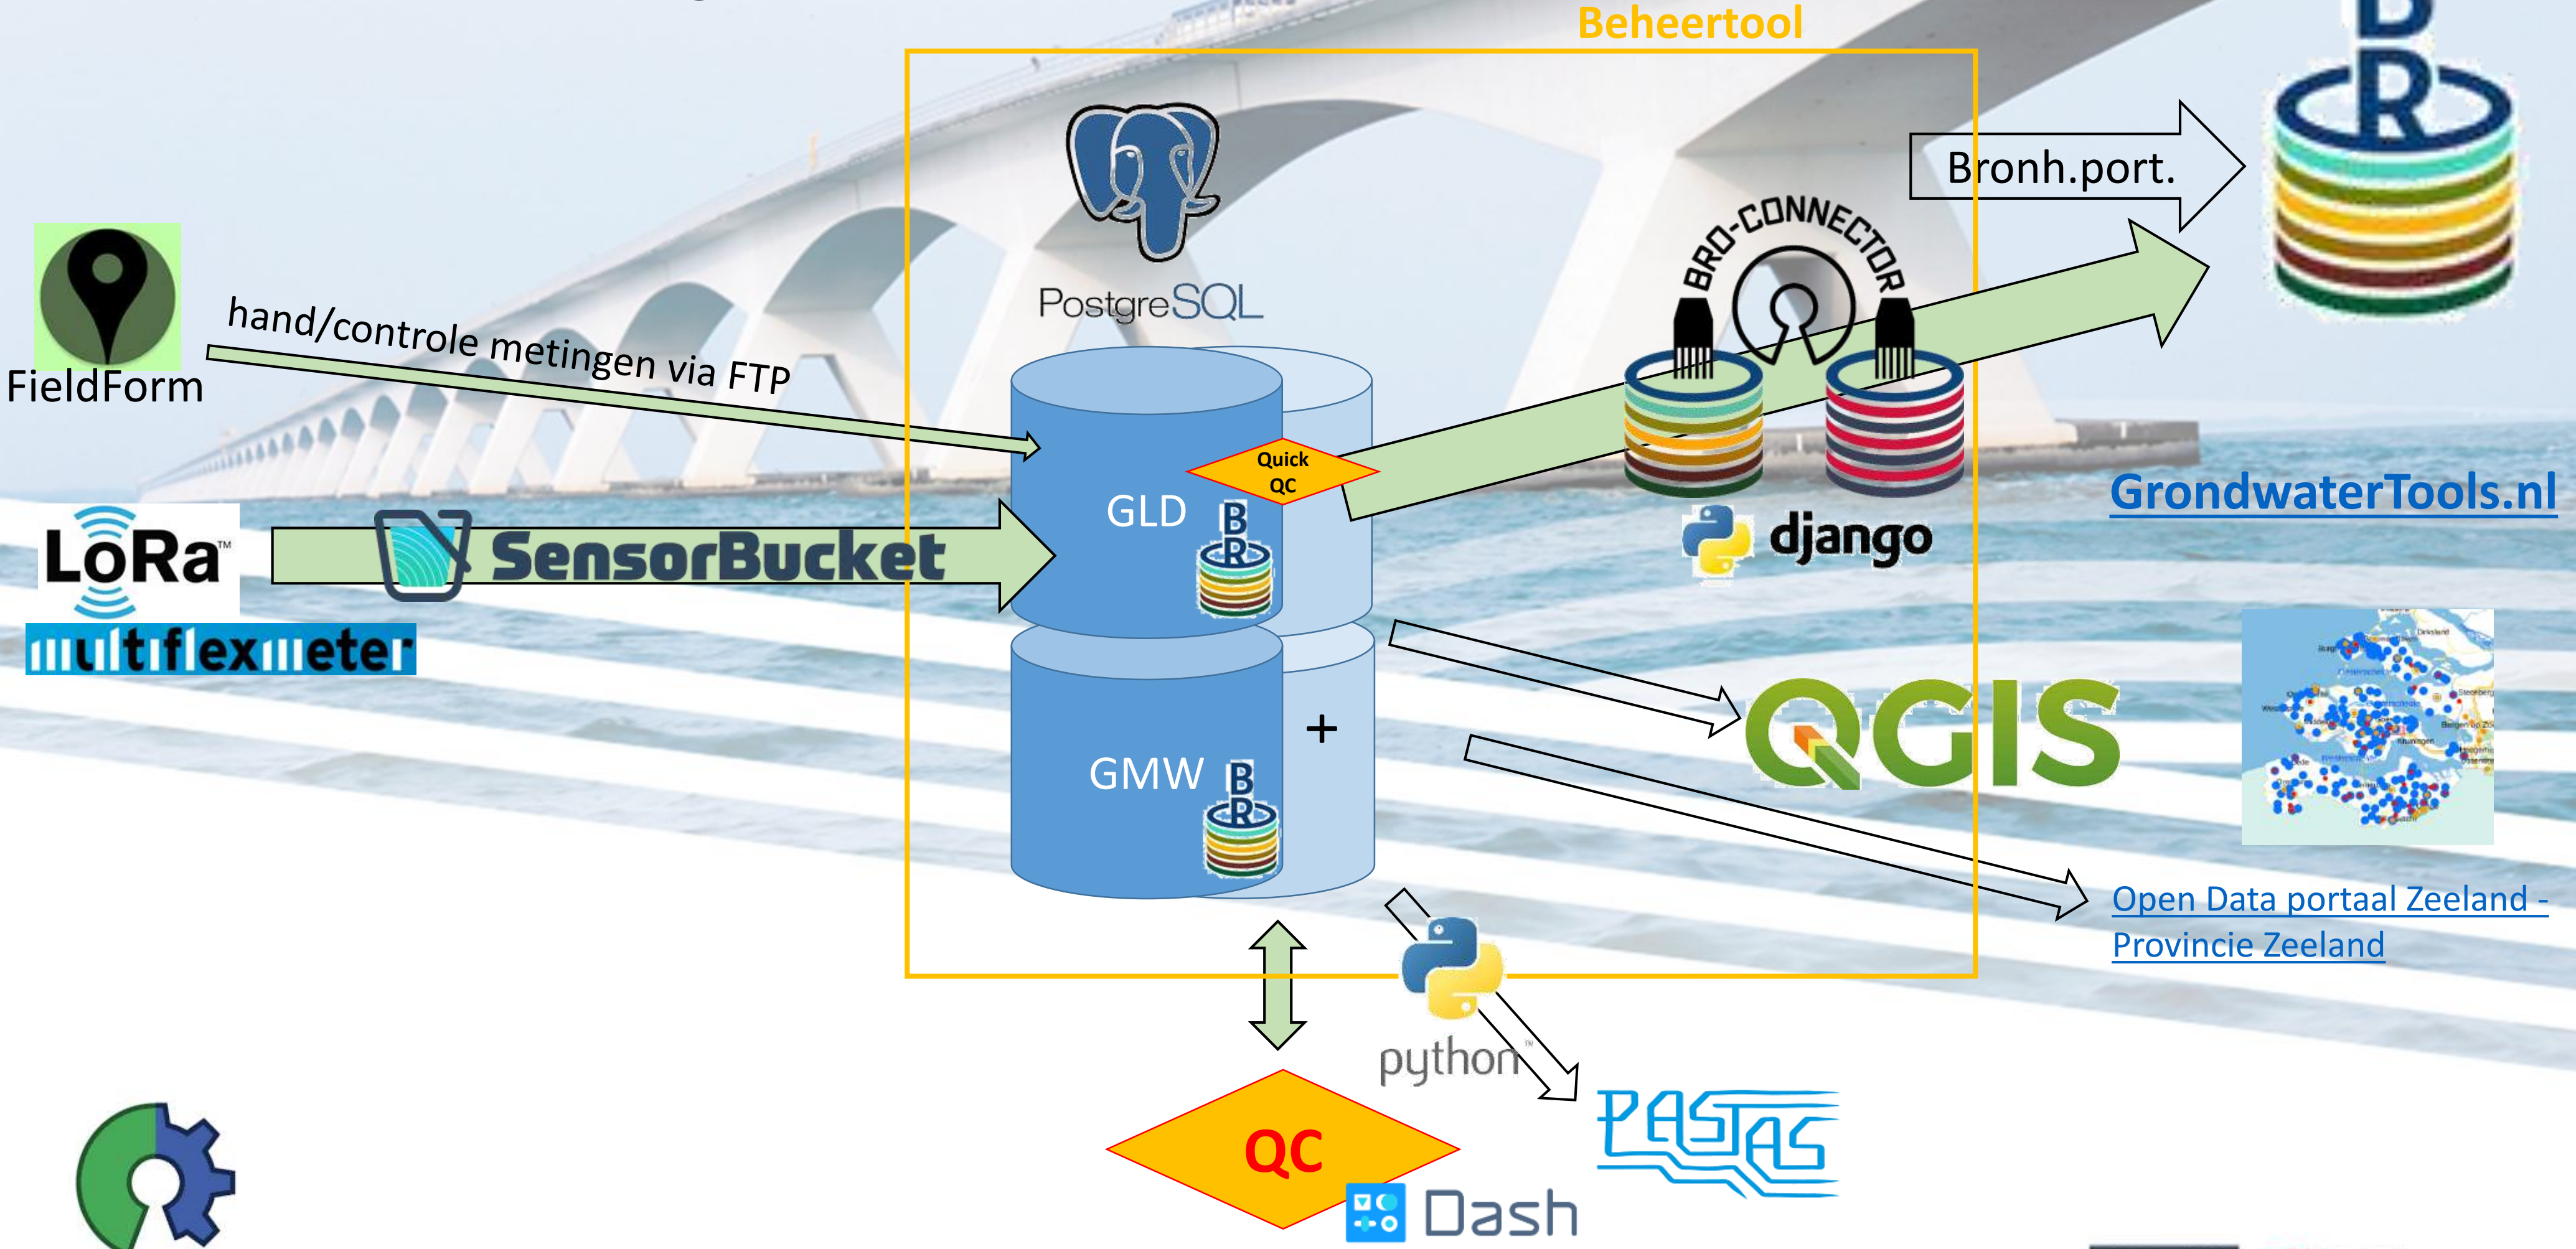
Beheertool

PostgreSQL

Bronh.port.

FieldForm

hand/controle metingen via FTP

BRO-CONNECTOR

Quick QC

GLD

GrondwaterTools.nl

LoRa

SensorBucket

django

multiflexmeter

QGIS

GMW

+

Open Data portaal Zeeland - Provincie Zeeland

python

QC

PASTAS

Dash